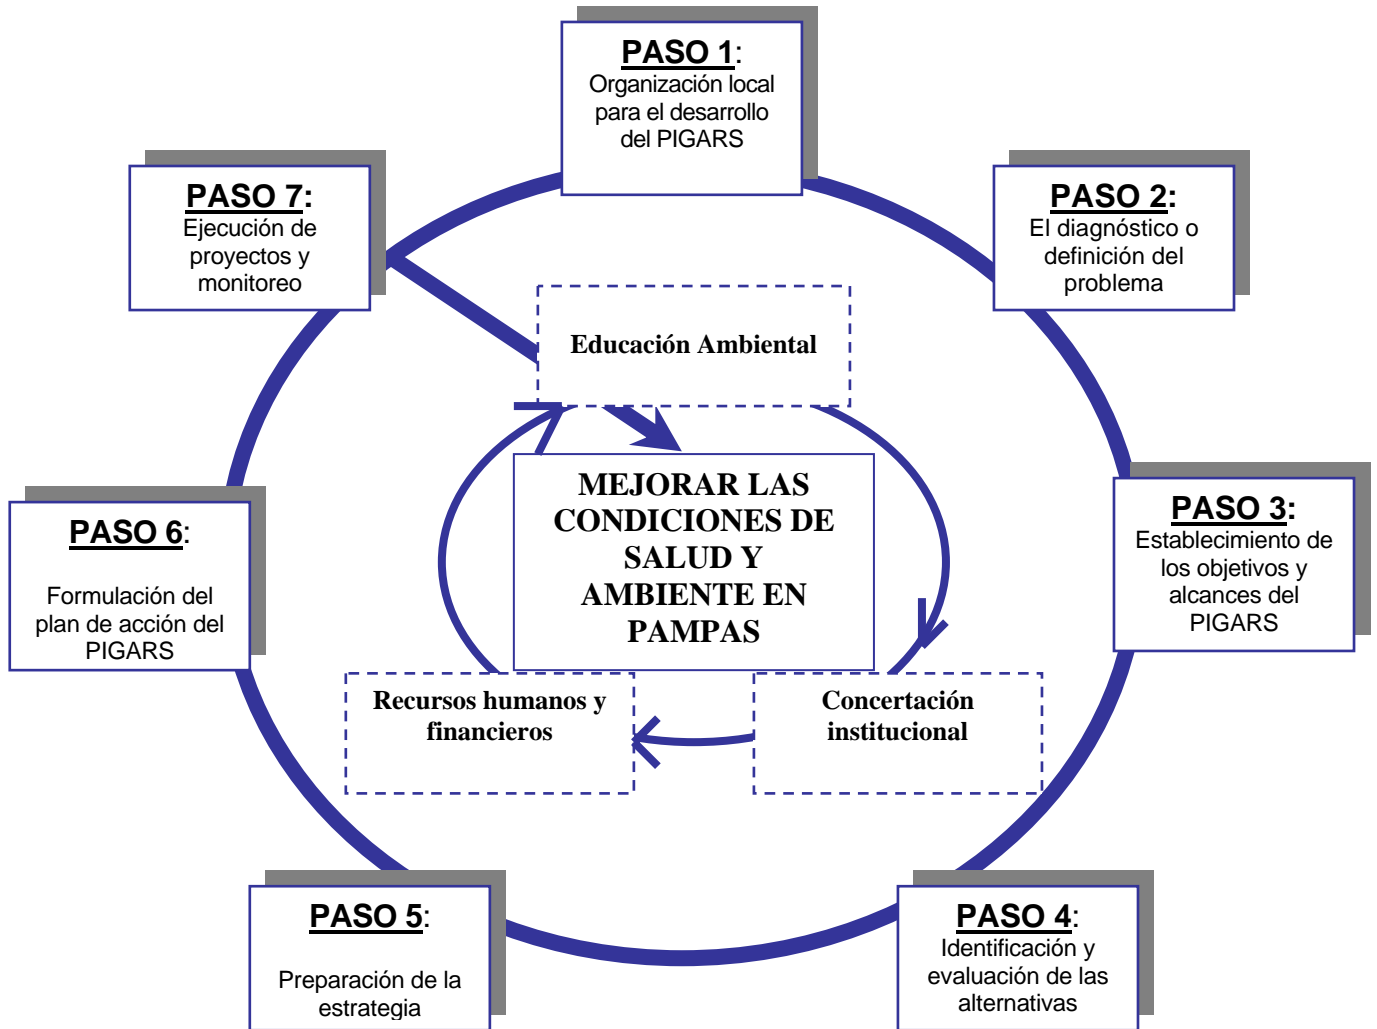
PASO 1:
Organización local para el desarrollo del PIGARS

PASO 2:
El diagnóstico o definición del problema

PASO 3:
Establecimiento de los objetivos y alcances del PIGARS

PASO 4:
Identificación y evaluación de las alternativas

PASO 5:
Preparación de la estrategia

PASO 6:
Formulación del plan de acción del PIGARS

PASO 7:
Ejecución de proyectos y monitoreo

Educación Ambiental

MEJORAR LAS CONDICIONES DE SALUD Y AMBIENTE EN PAMPAS

Concertación institucional

Recursos humanos y financieros